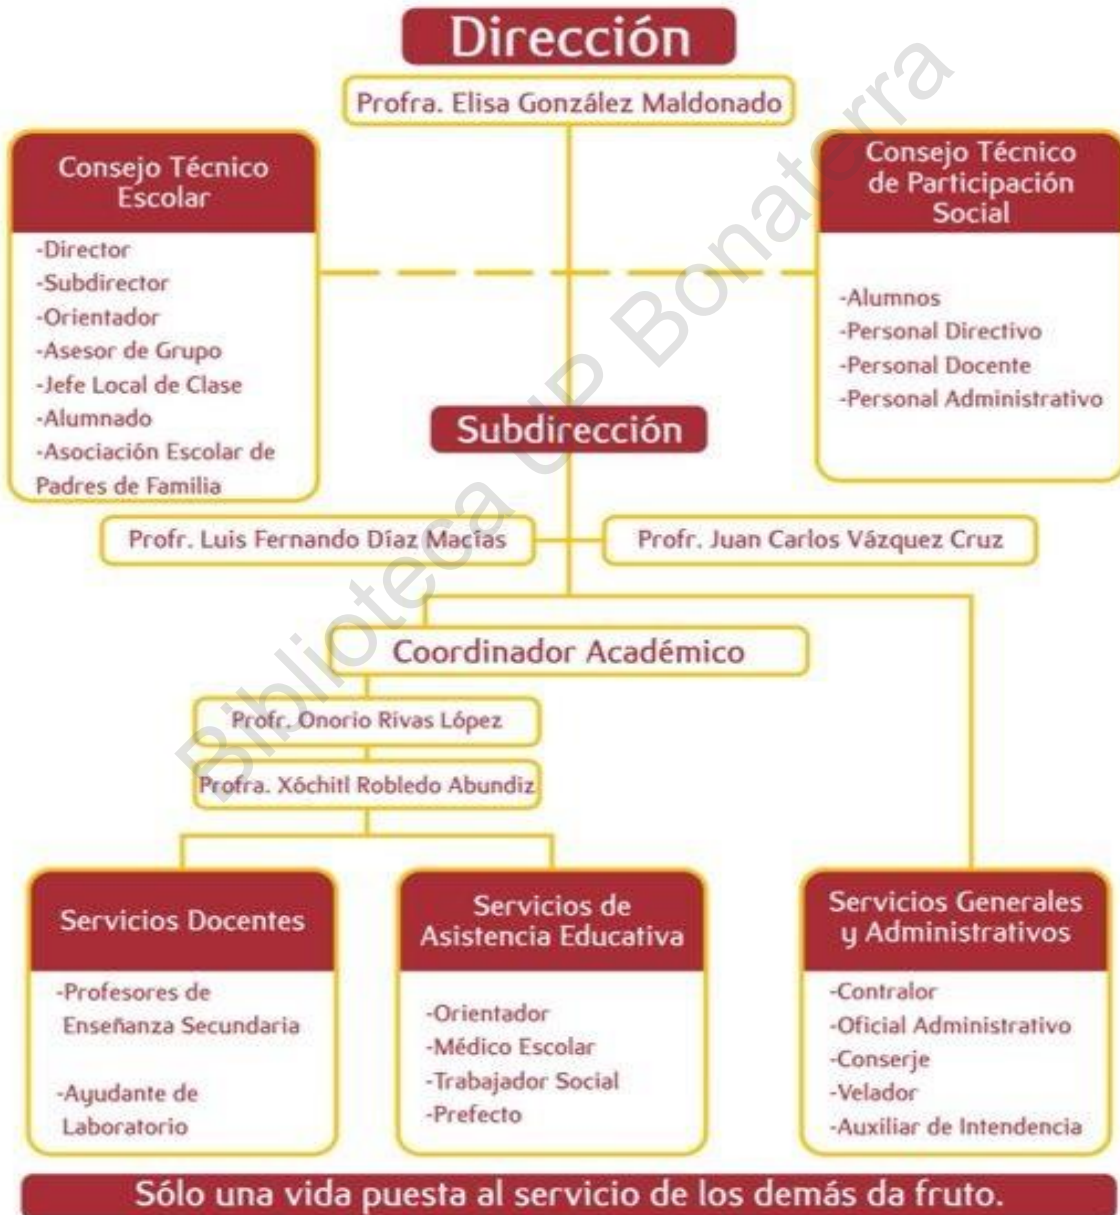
Dirección

Profra. Elisa González Maldonado

Consejo Técnico Escolar

-Director
-Subdirector
-Orientador
-Asesor de Grupo
-Jefe Local de Clase
-Alumnado
-Asociación Escolar de Padres de Familia

Consejo Técnico de Participación Social

-Alumnos
-Personal Directivo
-Personal Docente
-Personal Administrativo

Subdirección

Profr. Luis Fernando Díaz Macías

Profr. Juan Carlos Vázquez Cruz

Coordinador Académico

Profr. Onorio Rivas López

Profra. Xóchitl Robledo Abundiz

Servicios Docentes

-Profesores de Enseñanza Secundaria

-Ayudante de Laboratorio

Servicios de Asistencia Educativa

-Orientador
-Médico Escolar
-Trabajador Social
-Prefecto

Servicios Generales y Administrativos

-Contralor
-Oficial Administrativo
-Conserje
-Velador
-Auxiliar de Intendencia

Sólo una vida puesta al servicio de los demás da fruto.

Biblioteca UP Bonaterra